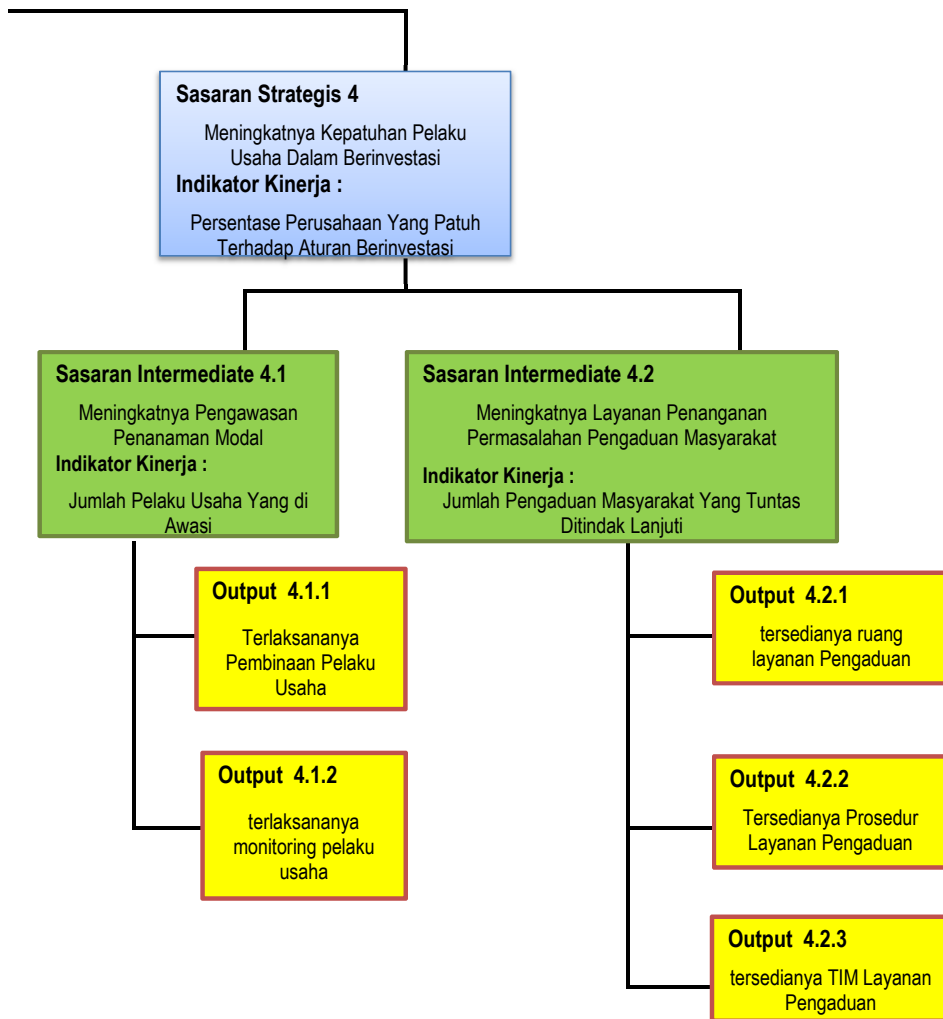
Sasaran Strategis 4

Meningkatnya Kepatuhan Pelaku Usaha Dalam Berinvestasi

Indikator Kinerja :

Persentase Perusahaan Yang Patuh Terhadap Aturan Berinvestasi

Sasaran Intermediate 4.1

Meningkatnya Pengawasan Penanaman Modal

Indikator Kinerja :

Jumlah Pelaku Usaha Yang di Awasi

Output 4.1.1

Terlaksananya Pembinaan Pelaku Usaha

Output 4.1.2

terlaksananya monitoring pelaku usaha

Sasaran Intermediate 4.2

Meningkatnya Layanan Penanganan Permasalahan Pengaduan Masyarakat

Indikator Kinerja :

Jumlah Pengaduan Masyarakat Yang Tuntas Ditindak Lanjuti

Output 4.2.1

tersedianya ruang layanan Pengaduan

Output 4.2.2

Tersedianya Prosedur Layanan Pengaduan

Output 4.2.3

tersedianya TIM Layanan Pengaduan